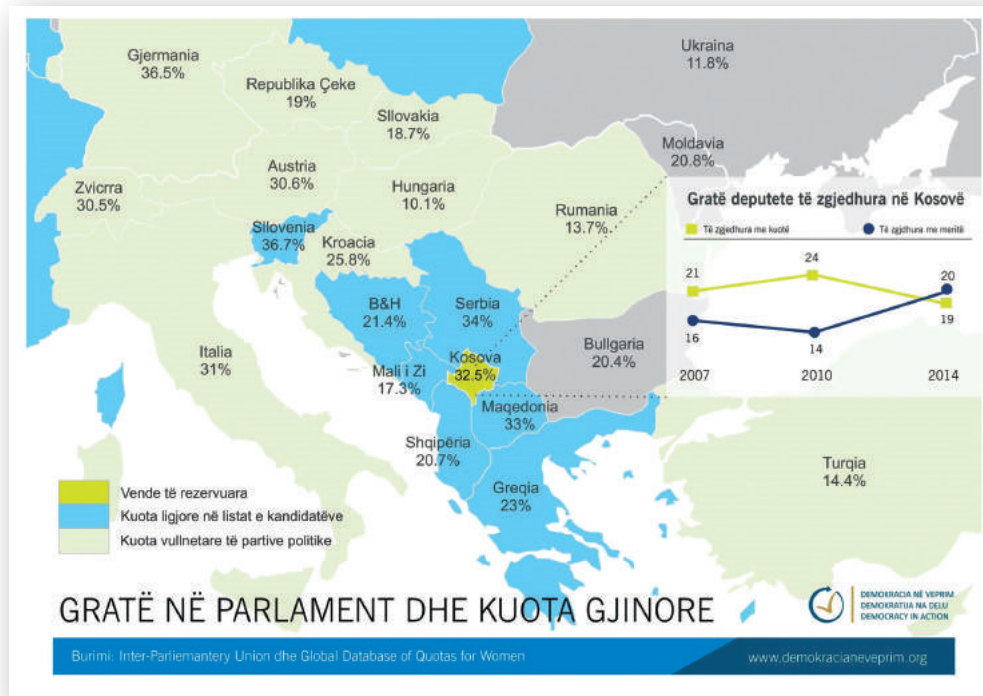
Gjermania
36.5%

Republika Çeke
19%

Sllovakia
18.7%

Ukraina
11.8%

Moldavia
20.8%

Austria
30.6%

Zvicrra
30.5%

Hungaria
10.1%

Rumania
13.7%

Sllovenia
36.7%

Kroacia
25.8%

B&H
21.4%

Serbia
34%

Italia
31%

Mali i Zi
17.3%

Kosova
32.5%

Bullgaria
20.4%

Maqedonia
33%

Shqipëria
20.7%

Greqia
23%

Turqia
14.4%

Gratë deputete të zgjedhura në Kosovë

Të zgjedhura me kuotë

Të zgjedhura me meritë

| | 2007 | 2010 | 2014 |
|---|---|---|---|
| Të zgjedhura me kuotë | 21 | 24 | 19 |
| Të zgjedhura me meritë | 16 | 14 | 20 |

Vende të rezervuara
Kuota ligjore në listat e kandidatëve
Kuota vullnetare të partive politike

GRATË NË PARLAMENT DHE KUOTA GJINORE

DEMOKRACIA NË VEPRIM
DEMOKRATIJA NA DELU
DEMOCRACY IN ACTION

Burimi: Inter-Parliamentery Union dhe Global Database of Quotas for Women

www.demokracianeveprim.org